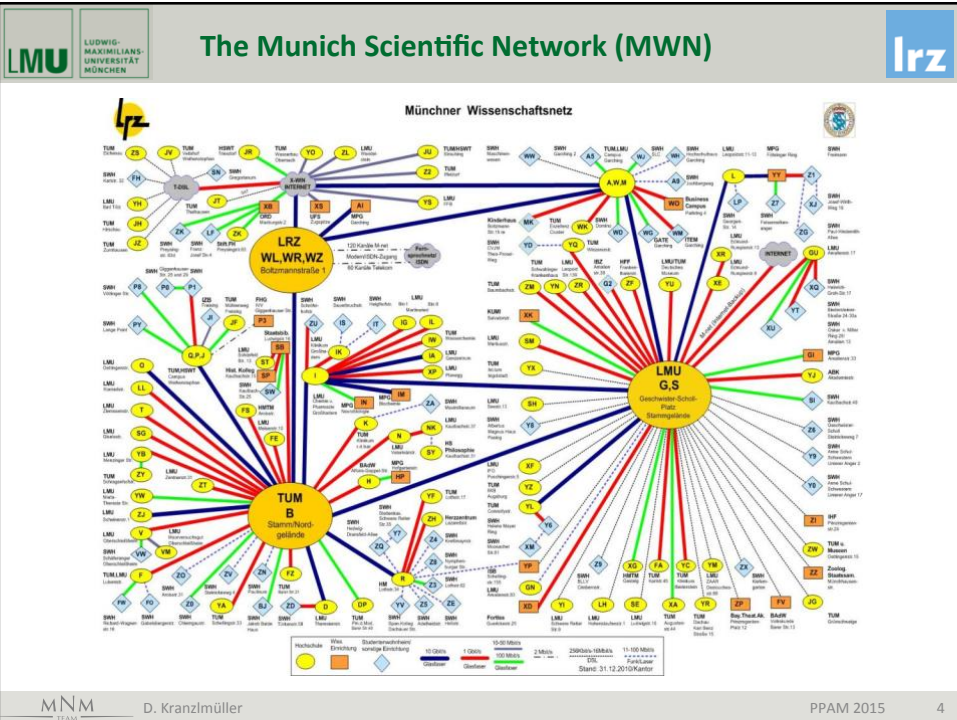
LMU LUDWIG-MAXIMILIANS-UNIVERSITÄT MÜNCHEN

The Munich Scientific Network (MWN)

lrz

Münchner Wissenschaftsnetz

LRZ
WL,WR,WZ
Boltzmannstraße 1

TUM
B
Stamm/Nord-gelände

LMU
G,S
Geschwister-Scholl-Platz
Stammgelände

A,W,M

Q,P,J

I

R

X-WiN
INTERNET

T-DSL

INTERNET

Hochschule

Wiss. Einrichtung

Studentenwohnheim/ sonstige Einrichtung

10 Gbit/s Glasfaser

1 Gbit/s Glasfaser

100 Mbit/s Glasfaser

Stand: 31.12.2010/Kantor

MNM
D. Kranzlmüller

PPAM 2015

4